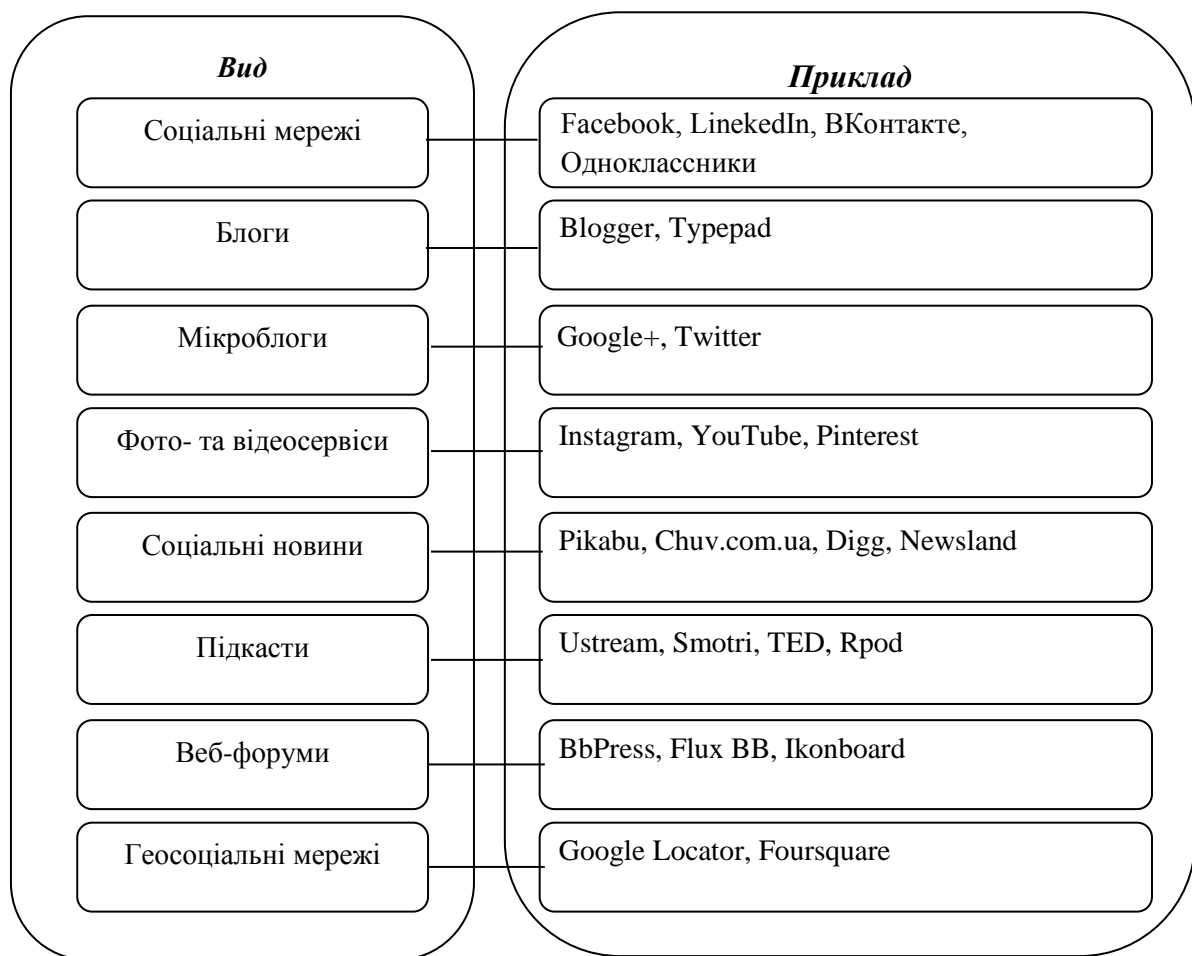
***Вид***

***Приклад***

| Вид | Приклад |
|---|---|
| Соціальні мережі | Facebook, LinekedIn, ВКонтакте, Одноклассники |
| Блоги | Blogger, Typepad |
| Мікроблоги | Google+, Twitter |
| Фото- та відеосервіси | Instagram, YouTube, Pinterest |
| Соціальні новини | Pikabu, Chuv.com.ua, Digg, Newsland |
| Підкасти | Ustream, Smotri, TED, Rpod |
| Веб-форуми | BbPress, Flux BB, Ikonboard |
| Геосоціальні мережі | Google Locator, Foursquare |